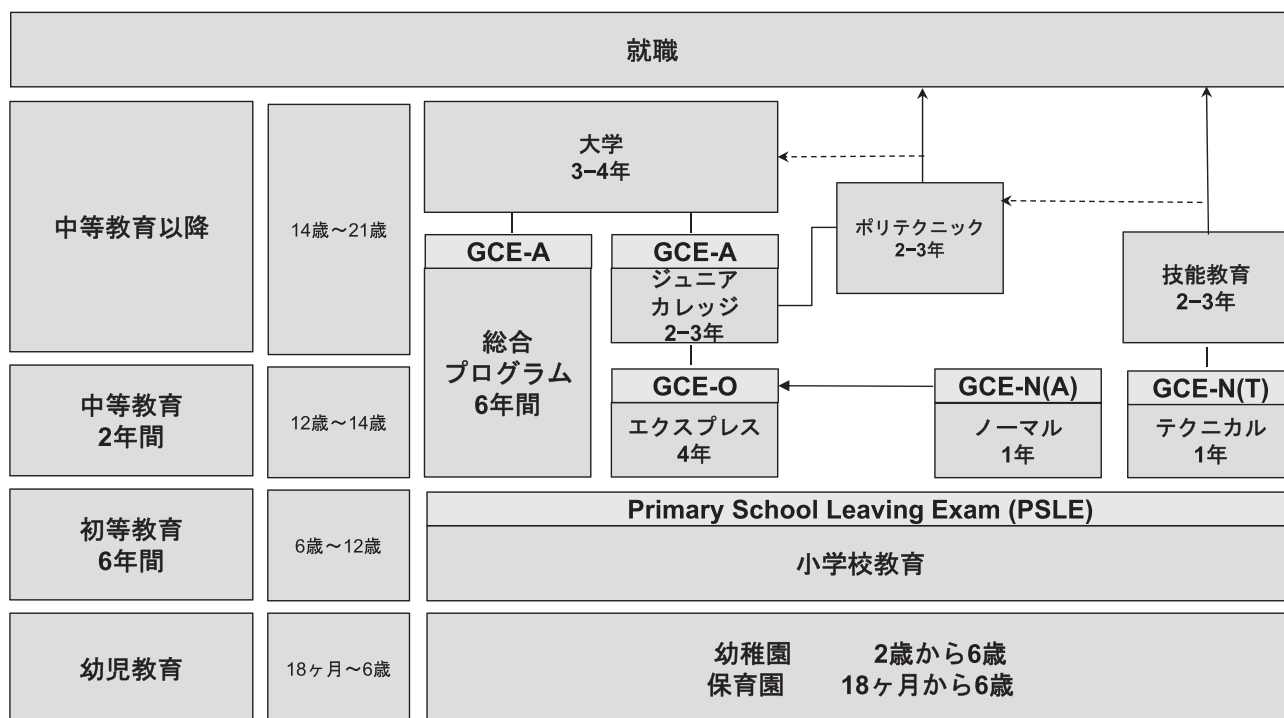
就職

中等教育以降

14歳～21歳

大学
3–4年

ポリテクニック
2–3年

GCE-A

総合
プログラム
6年間

GCE-A
ジュニア
カレッジ
2–3年

技能教育
2–3年

中等教育
2年間

12歳～14歳

GCE-O
エクスプレス
4年

GCE-N(A)
ノーマル
1年

GCE-N(T)
テクニカル
1年

初等教育
6年間

6歳～12歳

Primary School Leaving Exam (PSLE)

小学校教育

幼児教育

18ヶ月～6歳

幼稚園　2歳から6歳
保育園　18ヶ月から6歳